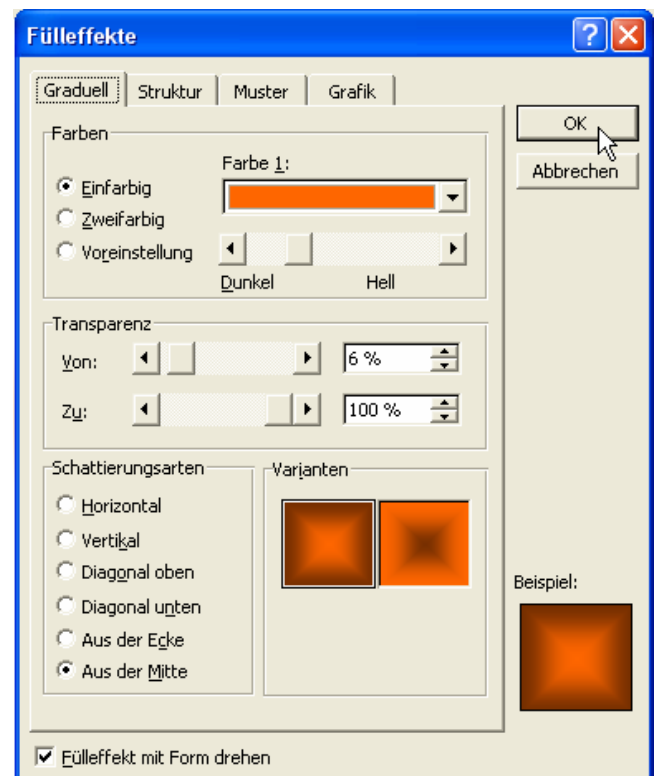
Fülleffekte

Graduell | Struktur | Muster | Grafik

OK

Abbrechen

Farben

Farbe 1:

Einfarbig

Zweifarbig

Voreinstellung

Dunkel

Hell

Transparenz

Von:

6 %

Zu:

100 %

Schattierungsarten

Horizontal

Vertikal

Diagonal oben

Diagonal unten

Aus der Ecke

Aus der Mitte

Varianten

Beispiel:

Fülleffekt mit Form drehen